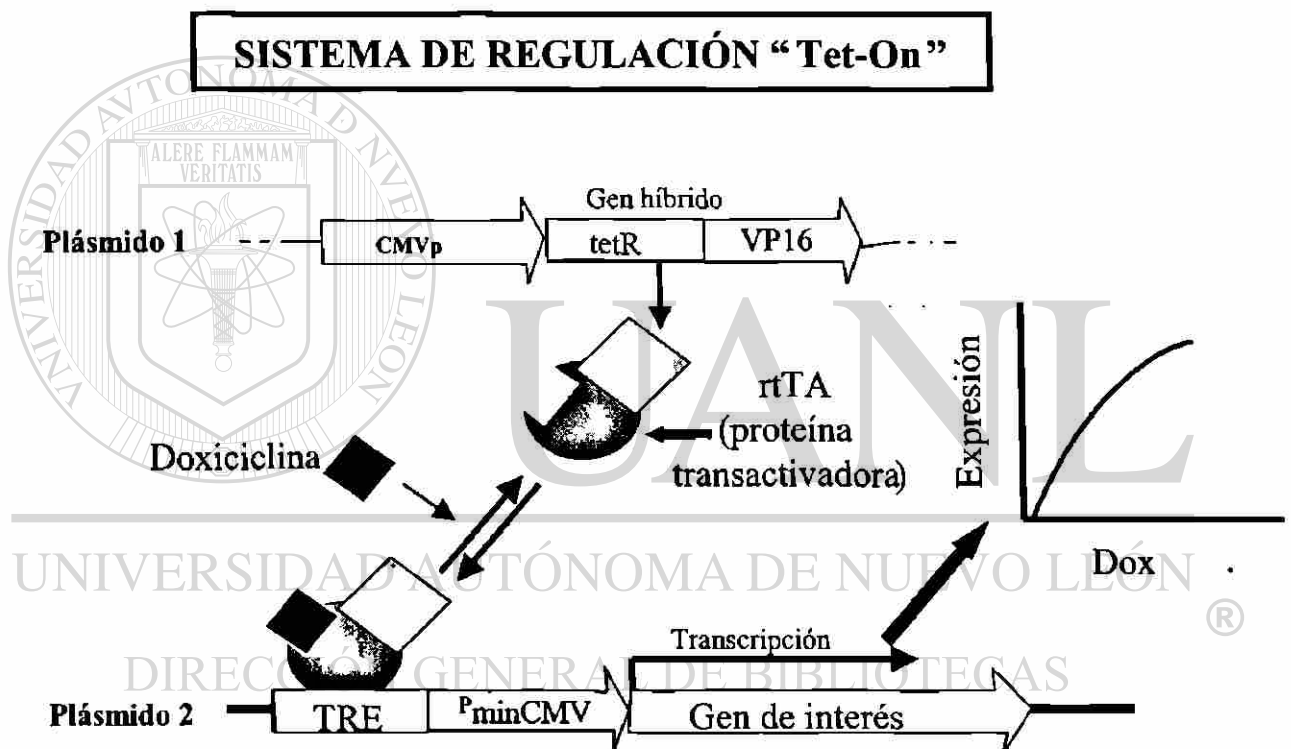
SISTEMA DE REGULACIÓN "Tet-On"

ALERE FLAMMAM VERITATIS

Gen híbrido

Plásmido 1

CMVp

tetR

VP16

rtTA (proteína transactivadora)

Expresión

Doxiciclina

Dox

UANL

UNIVERSIDAD AUTÓNOMA DE NUEVO LEÓN

®

DIRECCIÓN GENERAL DE BIBLIOTECAS

Transcripción

Plásmido 2

TRE

$P_{minCMV}$

Gen de interés